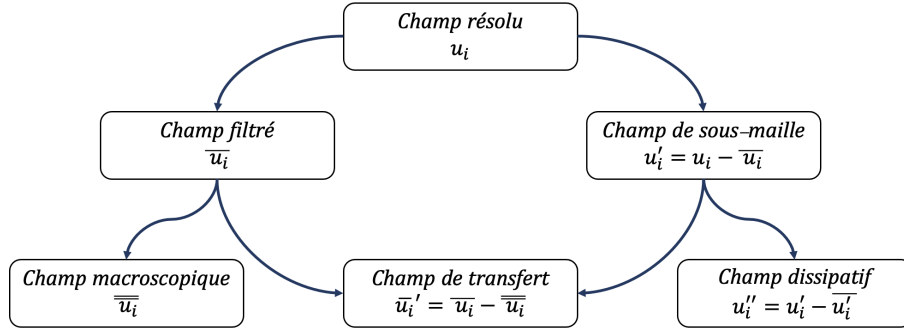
Champ résolu
$u_i$

Champ filtré
$\overline{u_i}$

Champ de sous–maille
$u_i' = u_i - \overline{u_i}$

Champ macroscopique
$\overline{\overline{u_i}}$

Champ de transfert
$\overline{u_i}' = \overline{u_i} - \overline{\overline{u_i}}$

Champ dissipatif
$u_i'' = u_i' - \overline{u_i'}$